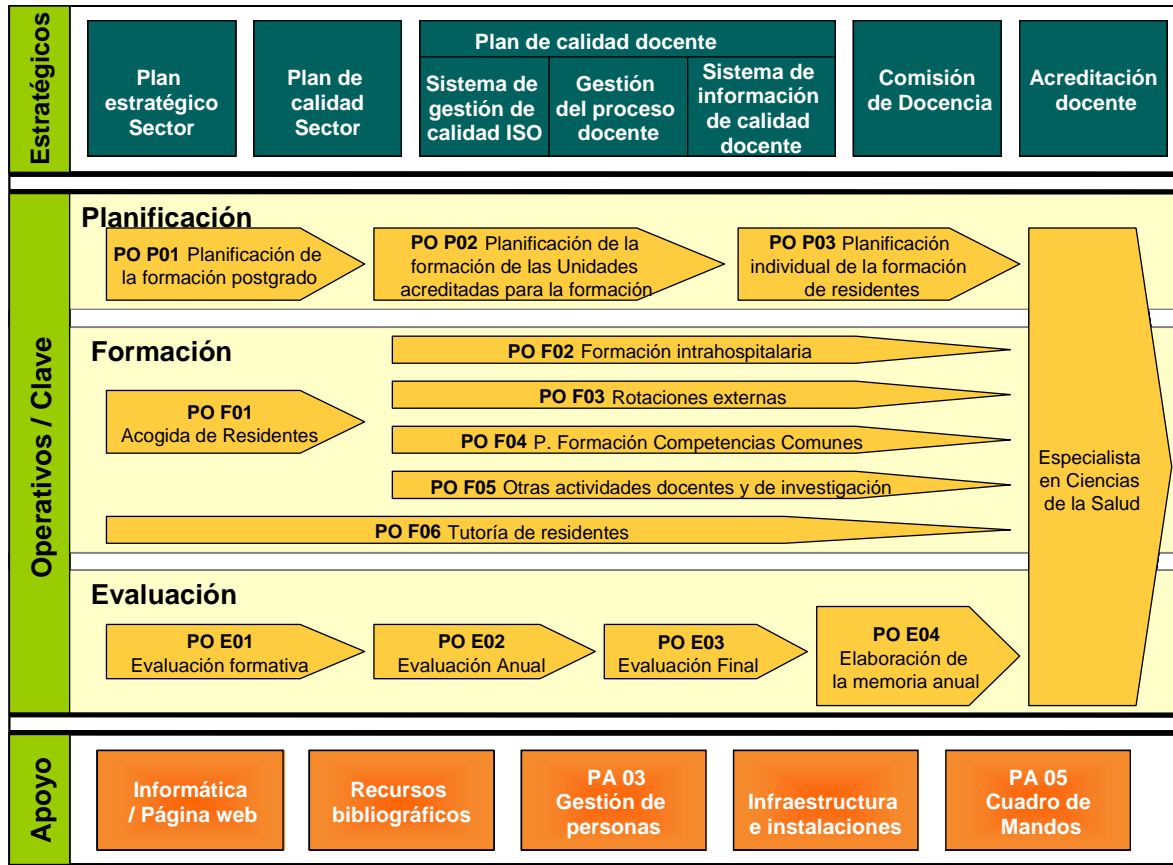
Estratégicos

Plan estratégico Sector

Plan de calidad Sector

Plan de calidad docente

Sistema de gestión de calidad ISO

Gestión del proceso docente

Sistema de información de calidad docente

Comisión de Docencia

Acreditación docente

Operativos / Clave

Planificación

PO P01 Planificación de la formación postgrado

PO P02 Planificación de la formación de las Unidades acreditadas para la formación

PO P03 Planificación individual de la formación de residentes

Formación

PO F01 Acogida de Residentes

PO F02 Formación intrahospitalaria

PO F03 Rotaciones externas

PO F04 P. Formación Competencias Comunes

PO F05 Otras actividades docentes y de investigación

PO F06 Tutoría de residentes

Especialista en Ciencias de la Salud

Evaluación

PO E01 Evaluación formativa

PO E02 Evaluación Anual

PO E03 Evaluación Final

PO E04 Elaboración de la memoria anual

Apoyo

Informática / Página web

Recursos bibliográficos

PA 03 Gestión de personas

Infraestructura e instalaciones

PA 05 Cuadro de Mandos